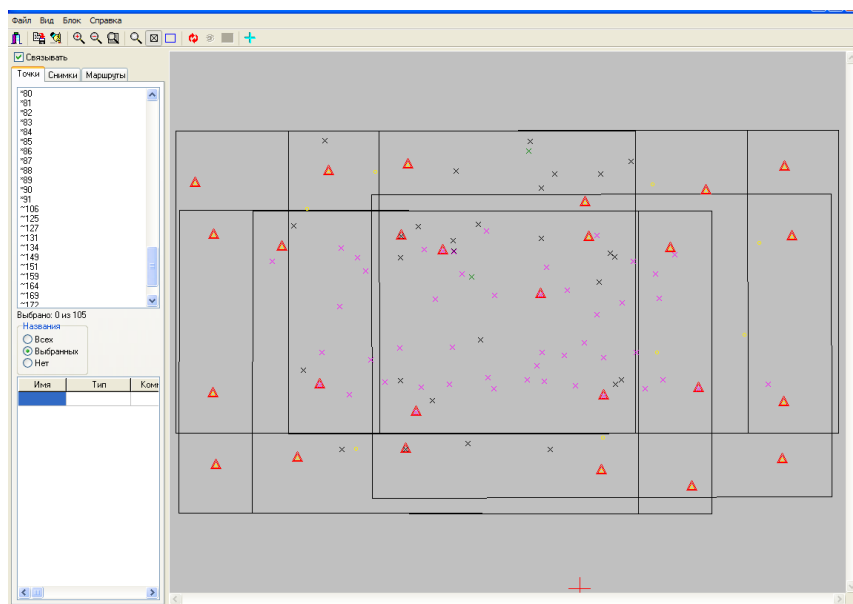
Файл Вид Блок Справка

Связывать

Точки Снимки Маршруты

^80
^81
^82
^83
^84
^85
^86
^87
^88
^89
^90
^91
~106
~125
~127
~131
~134
~149
~151
~159
~164
~169
~172

Выбрано: 0 из 105

Названия
Всех
Выбранных
Нет

| Имя | Тип | Комм |
|---|---|---|
| | | |